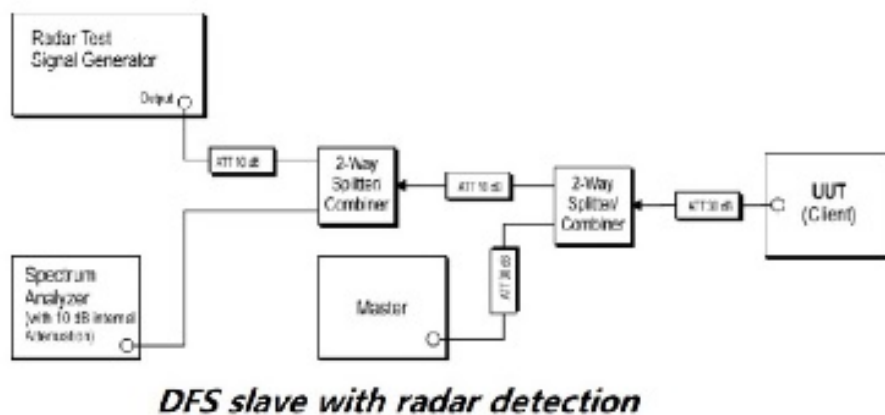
Radar Test Signal Generator

Output

ATT 10 dB

2-Way Splitter/ Combiner

ATT 10 dB

2-Way Splitter/ Combiner

ATT 30 dB

UUT (Client)

Spectrum Analyzer (with 10 dB internal Attenuation)

Master

ATT 30 dB

DFS slave with radar detection